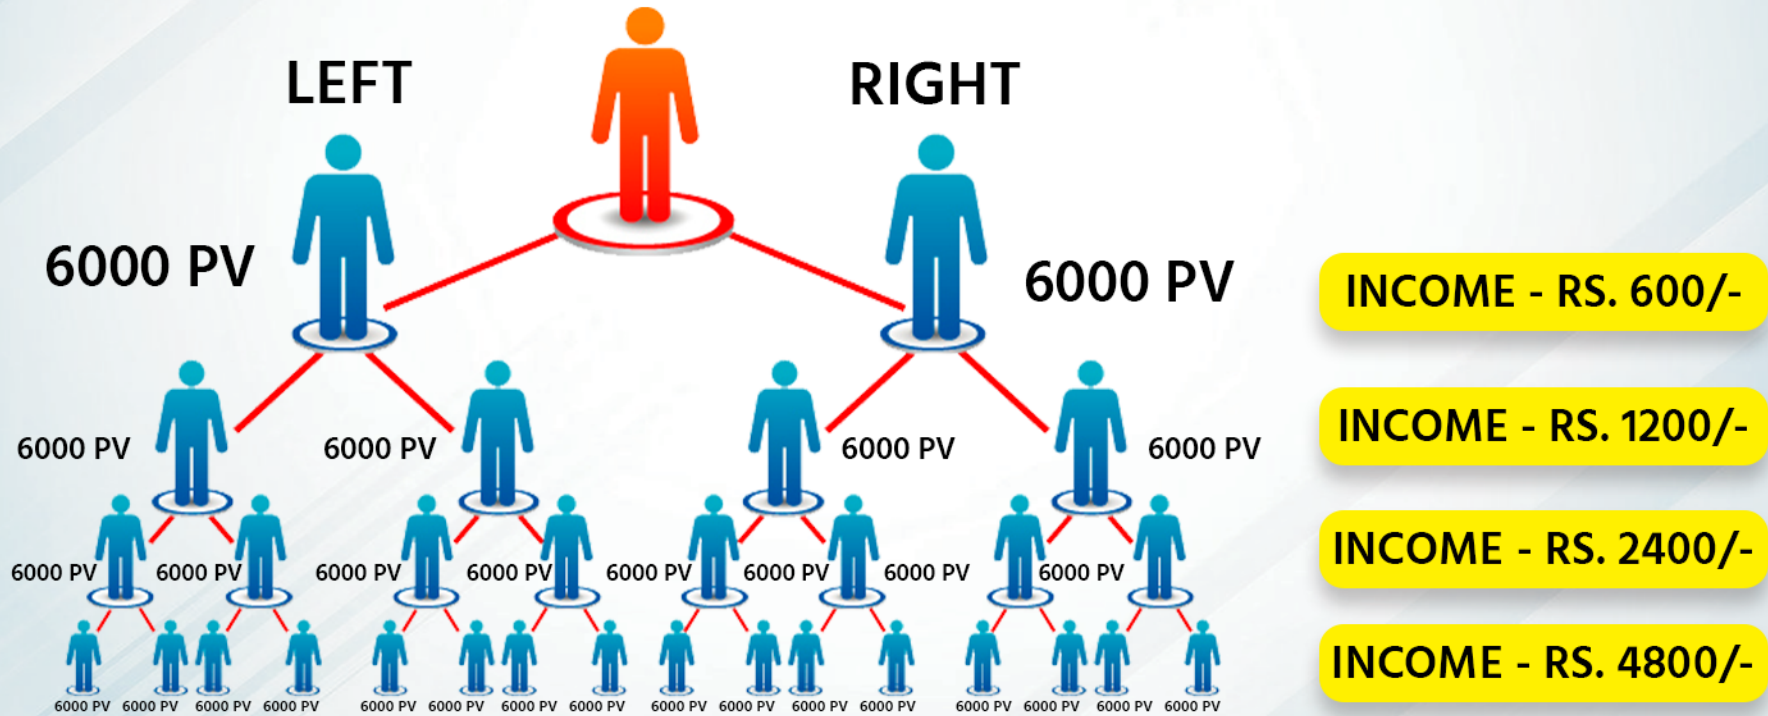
LEFT

RIGHT

6000 PV

6000 PV

INCOME - RS. 600/-

6000 PV 6000 PV 6000 PV 6000 PV

INCOME - RS. 1200/-

6000 PV 6000 PV 6000 PV 6000 PV 6000 PV 6000 PV 6000 PV 6000 PV

INCOME - RS. 2400/-

6000 PV 6000 PV 6000 PV 6000 PV 6000 PV 6000 PV 6000 PV 6000 PV 6000 PV 6000 PV 6000 PV 6000 PV 6000 PV 6000 PV 6000 PV 6000 PV

INCOME - RS. 4800/-